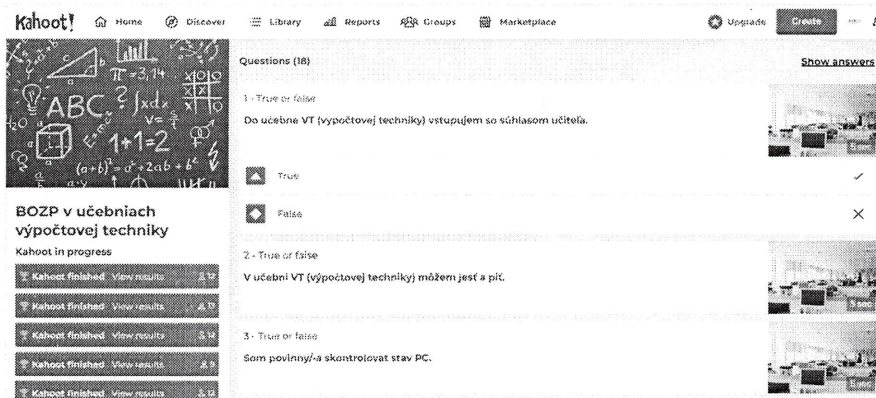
Kahoot! Home Discover Library Reports Groups Marketplace Upgrade Create

$\pi=3{,}14$ ABC ? $\int x\,dx$ $1+1=2$ $v=\frac{s}{t}$ $(a+b)^2=a^2+2ab+b^2$

BOZP v učebniach výpočtovej techniky

Kahoot in progress

Kahoot finished View results 12

Kahoot finished View results 12

Kahoot finished View results 12

Kahoot finished View results 9

Kahoot finished View results 12

Questions (18)

Show answers

1 - True or false

Do učebne VT (výpočtovej techniky) vstupujem so súhlasom učiteľa.

5 sec

True ✓

False ×

2 - True or false

V učebni VT (výpočtovej techniky) môžem jesť a piť.

5 sec

3 - True or false

Som povinný/-á skontrolovať stav PC.

5 sec